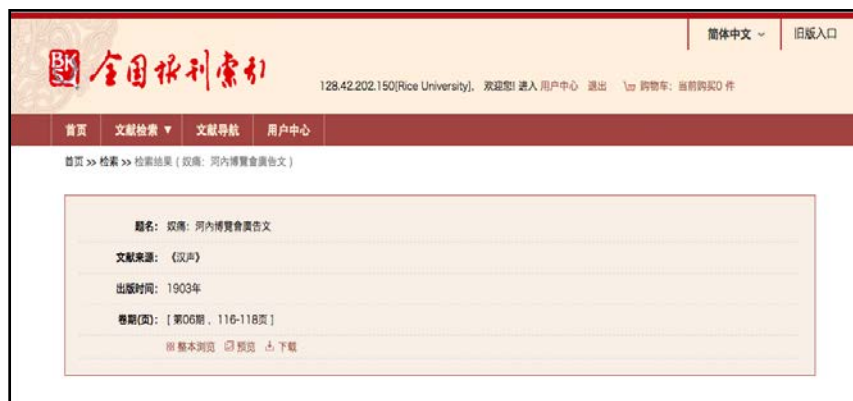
简体中文 ⌄ 旧版入口

BKS 全国报刊索引

128.42.202.150[Rice University]，欢迎您! 进入 用户中心 退出 购物车：当前购买0 件

首页 文献检索 ▼ 文献导航 用户中心

首页 >> 检索 >> 检索结果（奴痛：河内博覽會廣告文）

题名：奴痛：河内博覽會廣告文

文献来源：《汉声》

出版时间：1903年

卷期(页)：[第06期，116-118页]

整本浏览 预览 下载